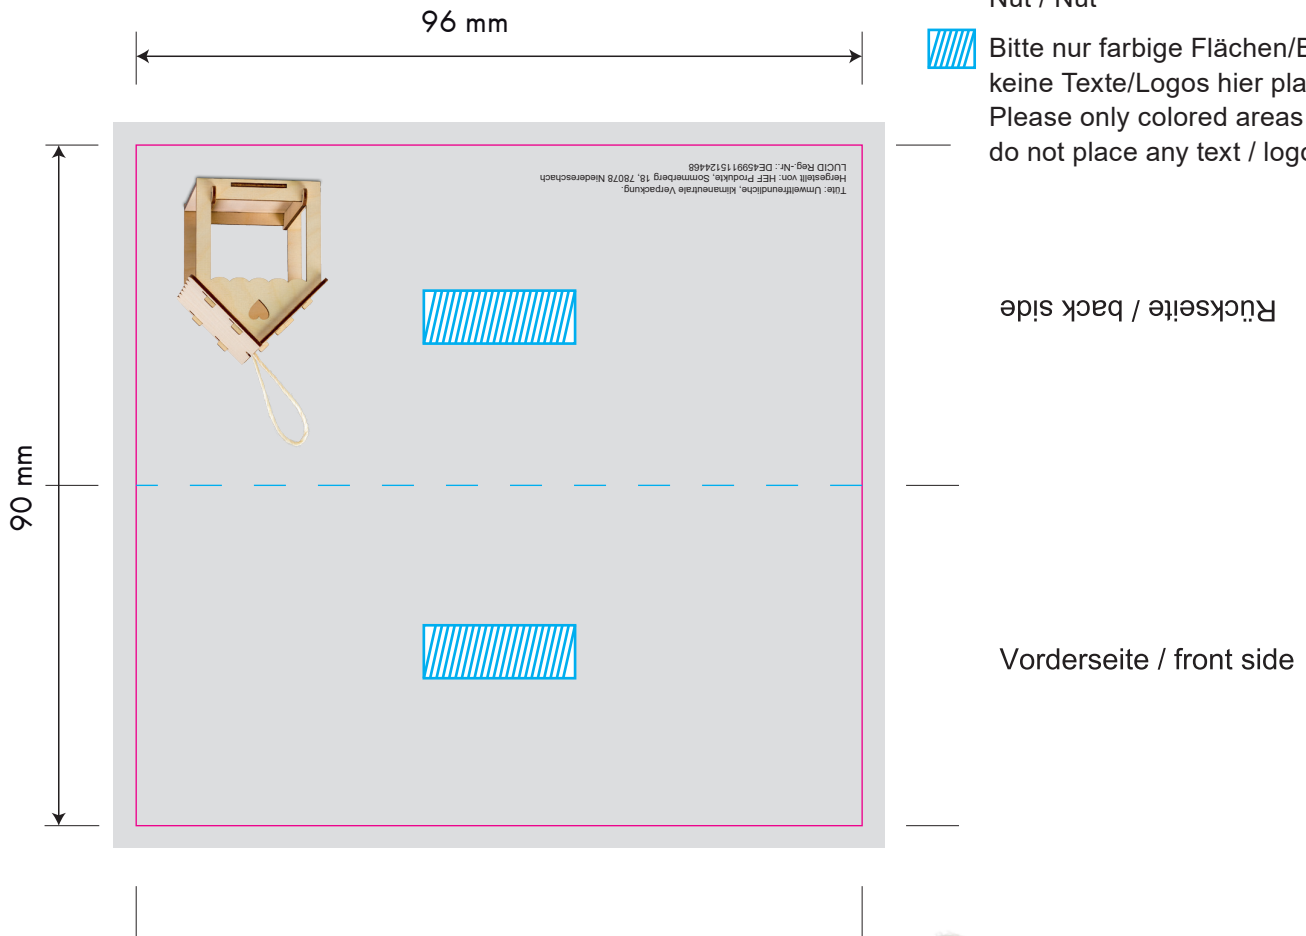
96 mm

Nut / Nut

Bitte nur farbige Flächen/B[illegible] keine Texte/Logos hier pla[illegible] Please only colored areas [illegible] do not place any text / logo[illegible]

Tüte: Umweltfreundliche, klimaneutrale Verpackung.
Hergestellt von: HEF Produkte, Sommerberg 18, 78078 Niedereschach
LUCID Reg.-Nr.: DE4599115124468

Rückseite / back side

90 mm

Vorderseite / front side